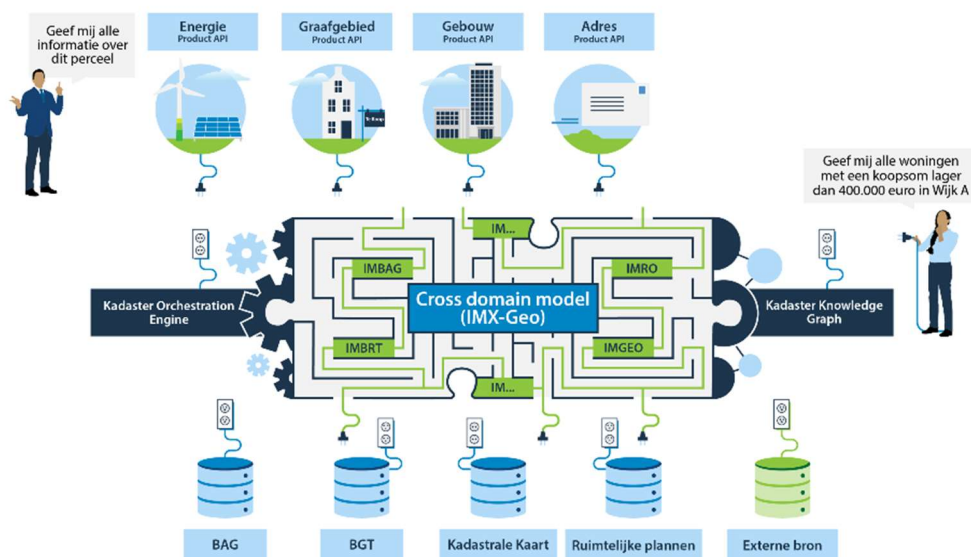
Geef mij alle informatie over dit perceel

Energie
Product API

Graafgebied
Product API

Gebouw
Product API

Adres
Product API

Geef mij alle woningen met een koopsom lager dan 400.000 euro in Wijk A

IM...

IMBAG

IMRO

Kadaster Orchestration Engine

Cross domain model (IMX-Geo)

Kadaster Knowledge Graph

IMBRT

IMGEO

IM...

BAG

BGT

Kadastrale Kaart

Ruimtelijke plannen

Externe bron